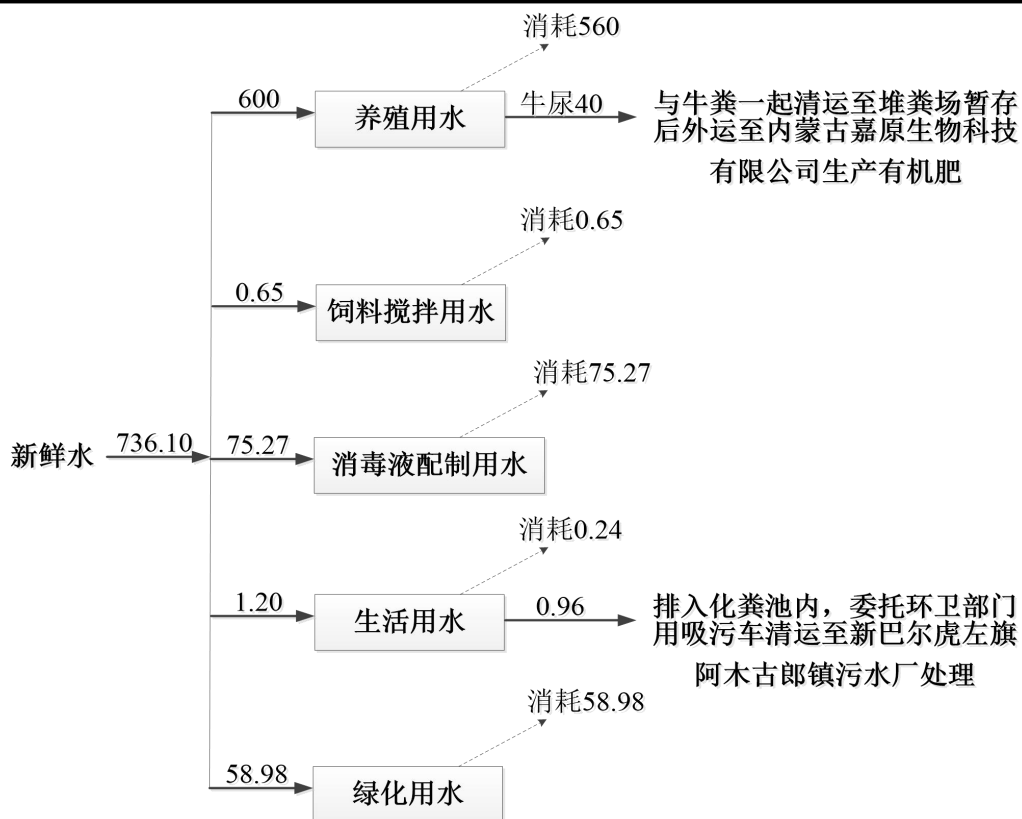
消耗560

600

养殖用水

牛尿40

与牛粪一起清运至堆粪场暂存后外运至内蒙古嘉原生物科技有限公司生产有机肥

消耗0.65

0.65

饲料搅拌用水

消耗75.27

新鲜水

736.10

75.27

消毒液配制用水

消耗0.24

1.20

生活用水

0.96

排入化粪池内，委托环卫部门用吸污车清运至新巴尔虎左旗阿木古郎镇污水厂处理

消耗58.98

58.98

绿化用水